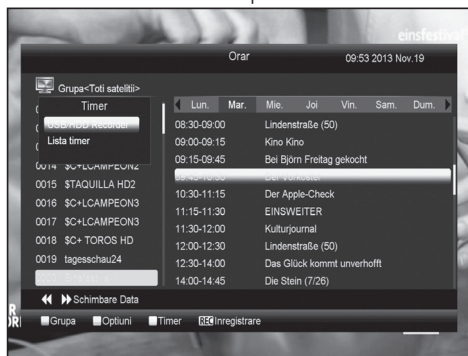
einsfestival

Orar

09:53 2013 Nov.19

Grupa<Toti sateliti>

Timer

USB/HDD Recorder

Lista timer

0014 $C+LCAMPEON2

0015 $TAQUILLA HD2

0016 $C+LCAMPEON3

0017 $C+LCAMPEON3

0018 $C+ TOROS HD

0019 tagesschau24

Lun. | Mar. | Mie. | Joi | Vin. | Sam. | Dum.

08:30-09:00 Lindenstraße (50)

09:00-09:15 Kino Kino

09:15-09:45 Bei Björn Freitag gekocht

09:45-10:30 Der Vorkoster

10:30-11:15 Der Apple-Check

11:15-11:30 EINSWEITER

11:30-12:00 Kulturjournal

12:00-12:30 Lindenstraße (50)

12:30-14:00 Das Glück kommt unverhofft

14:00-14:45 Die Stein (7/26)

Schimbare Data

Grupa Optiuni Timer REC Inregistrare